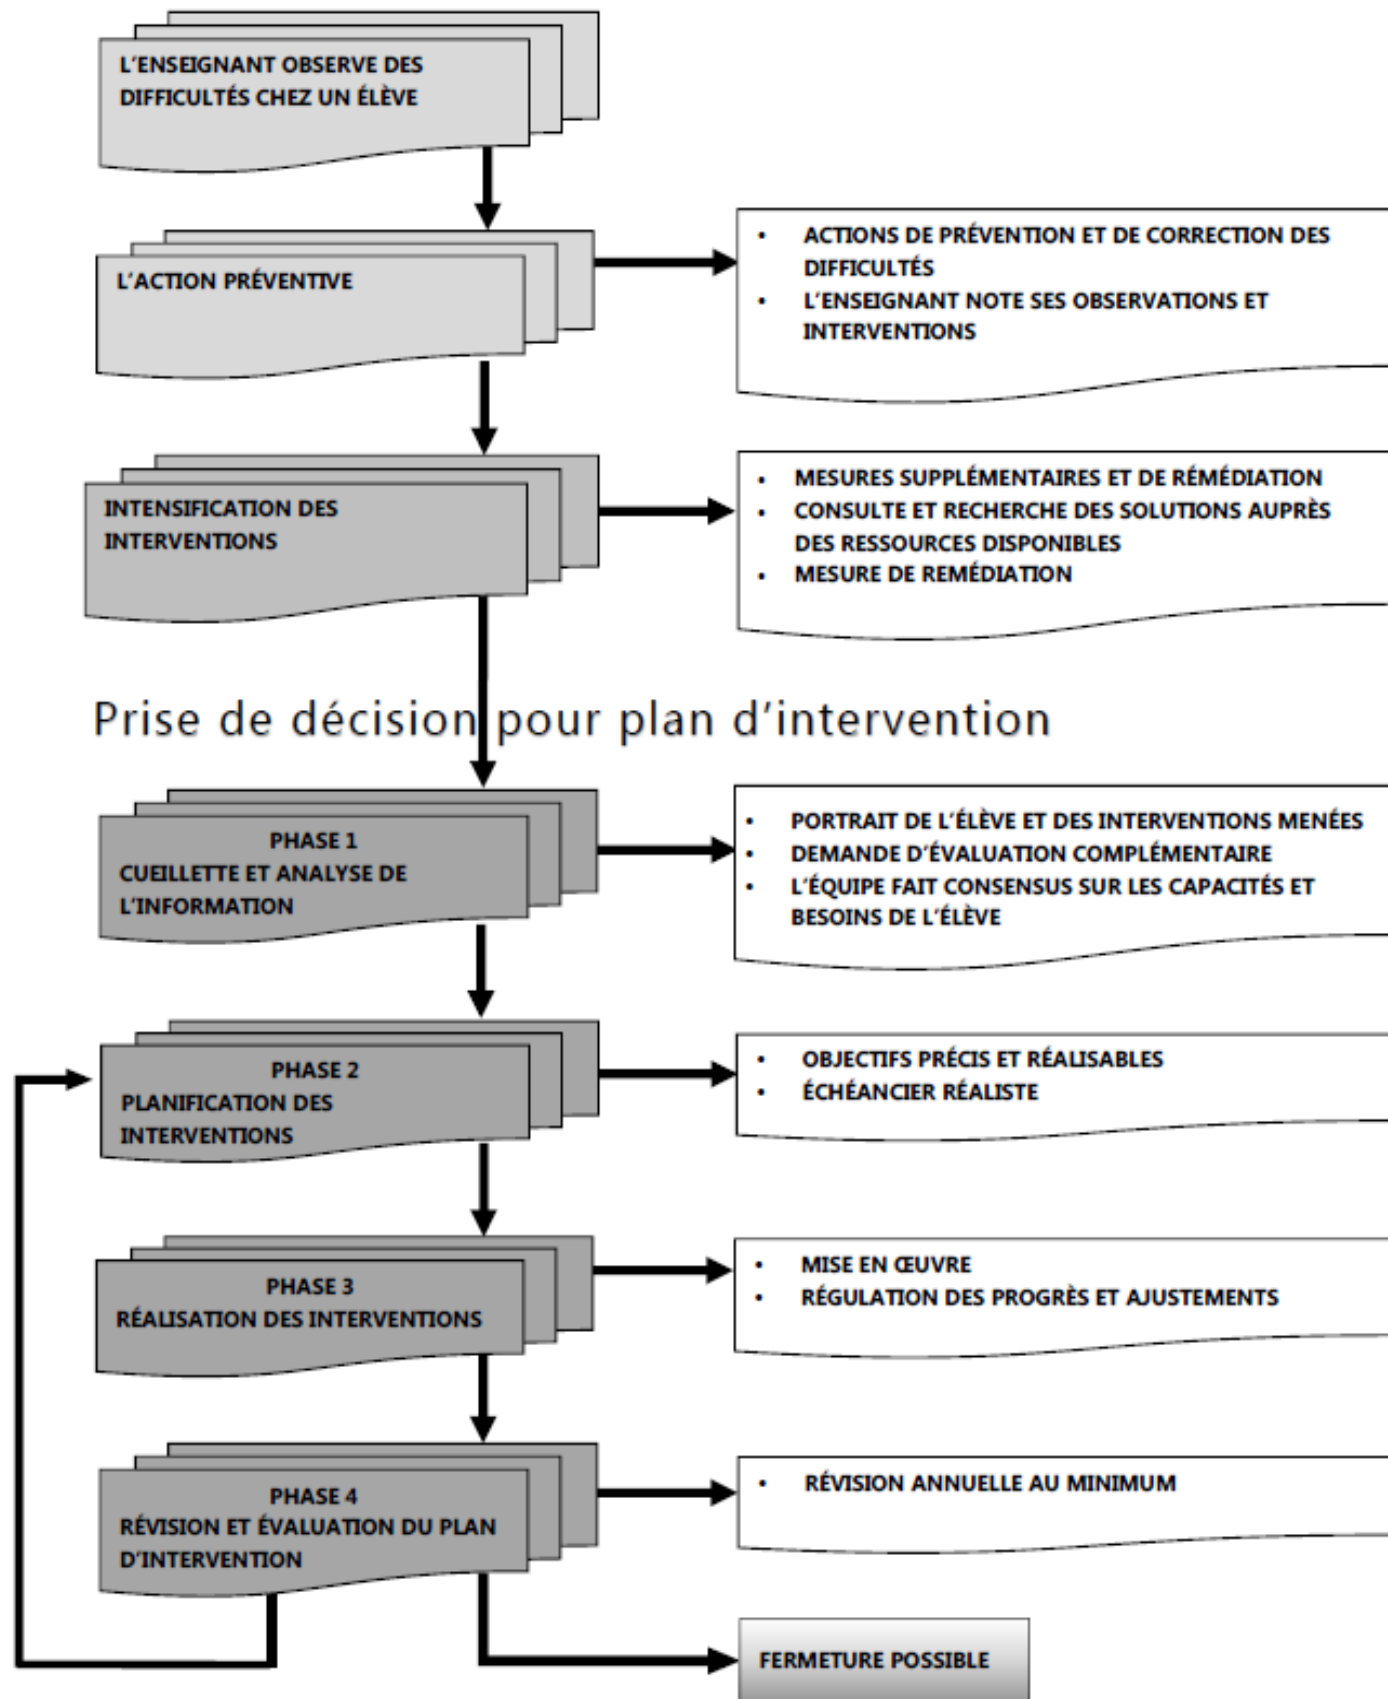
L'ENSEIGNANT OBSERVE DES DIFFICULTÉS CHEZ UN ÉLÈVE

L'ACTION PRÉVENTIVE

- ACTIONS DE PRÉVENTION ET DE CORRECTION DES DIFFICULTÉS
- L'ENSEIGNANT NOTE SES OBSERVATIONS ET INTERVENTIONS

INTENSIFICATION DES INTERVENTIONS

- MESURES SUPPLÉMENTAIRES ET DE RÉMÉDIATION
- CONSULTE ET RECHERCHE DES SOLUTIONS AUPRÈS DES RESSOURCES DISPONIBLES
- MESURE DE REMÉDIATION

Prise de décision pour plan d'intervention

PHASE 1
CUEILLETTE ET ANALYSE DE L'INFORMATION

- PORTRAIT DE L'ÉLÈVE ET DES INTERVENTIONS MENÉES
- DEMANDE D'ÉVALUATION COMPLÉMENTAIRE
- L'ÉQUIPE FAIT CONSENSUS SUR LES CAPACITÉS ET BESOINS DE L'ÉLÈVE

PHASE 2
PLANIFICATION DES INTERVENTIONS

- OBJECTIFS PRÉCIS ET RÉALISABLES
- ÉCHÉANCIER RÉALISTE

PHASE 3
RÉALISATION DES INTERVENTIONS

- MISE EN ŒUVRE
- RÉGULATION DES PROGRÈS ET AJUSTEMENTS

PHASE 4
RÉVISION ET ÉVALUATION DU PLAN D'INTERVENTION

- RÉVISION ANNUELLE AU MINIMUM

FERMETURE POSSIBLE